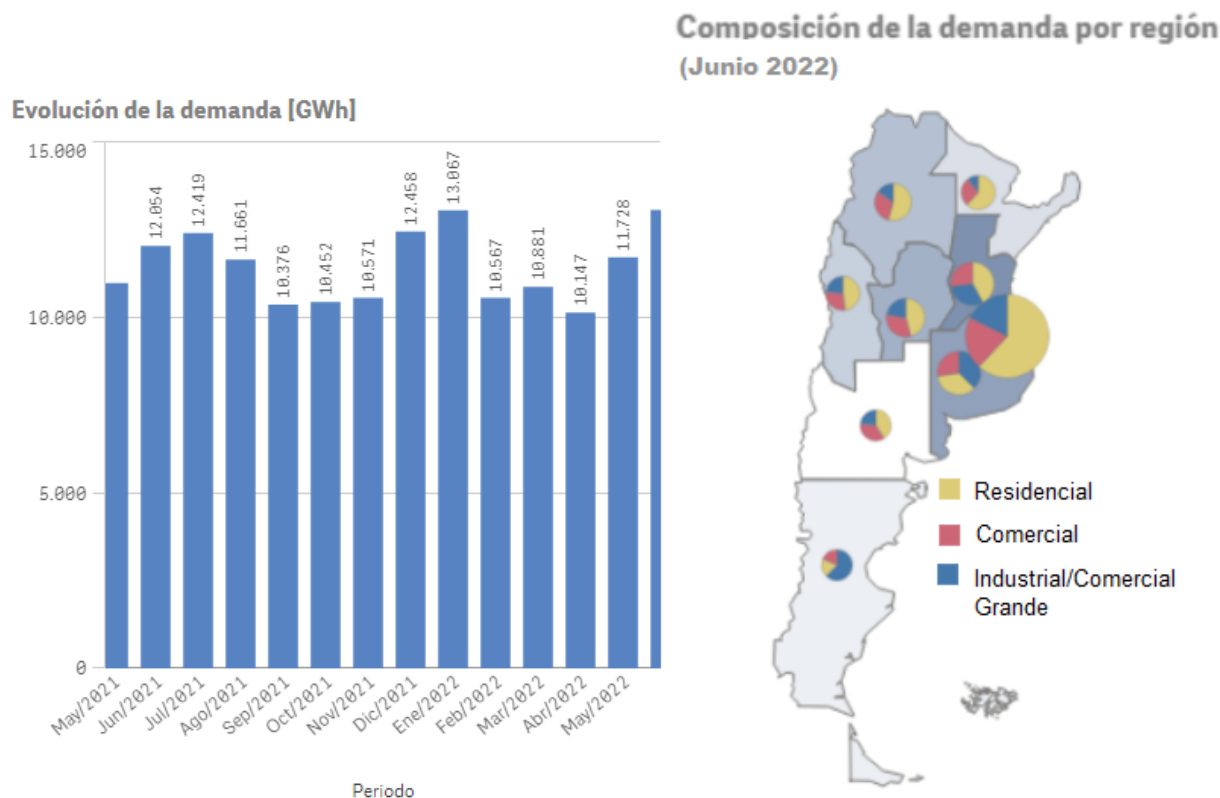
Composición de la demanda por región
(Junio 2022)

Evolución de la demanda [GWh]

15.000
10.000
5.000
0

12.054
12.419
11.661
10.376
10.452
10.571
12.458
13.067
10.567
10.881
10.147
11.728

May/2021
Jun/2021
Jul/2021
Ago/2021
Sep/2021
Oct/2021
Nov/2021
Dic/2021
Ene/2022
Feb/2022
Mar/2022
Abr/2022
May/2022

Periodo

Residencial
Comercial
Industrial/Comercial Grande